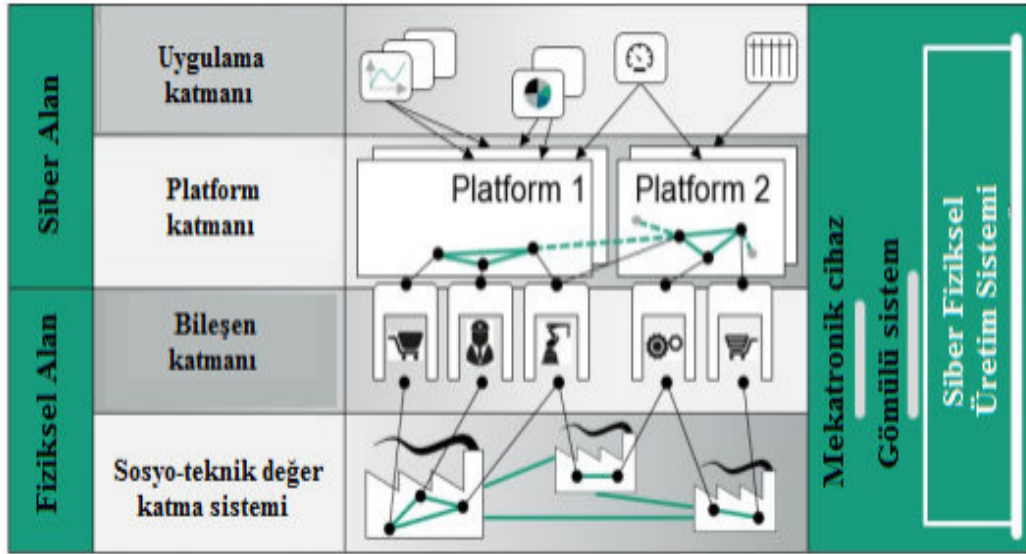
Siber Alan

Uygulama katmanı

Platform katmanı

Platform 1

Platform 2

Fiziksel Alan

Bileşen katmanı

Sosyo-teknik değer katma sistemi

Mekatronik cihaz

Gömülü sistem

Siber Fiziksel Üretim Sistemi